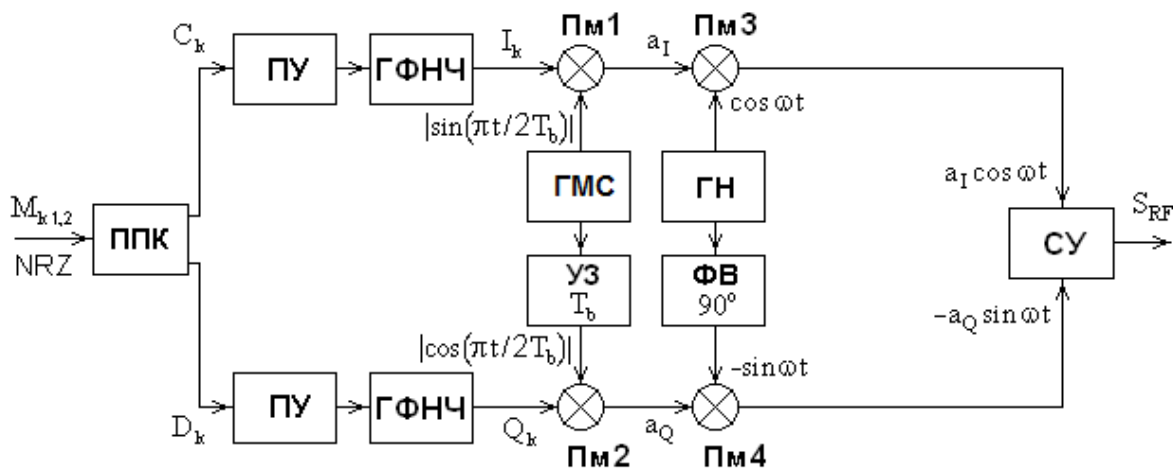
$C_k$
ПУ
ГФНЧ
$I_k$
Пм1
$a_I$
Пм3
$|\sin(\pi t/2T_b)|$
$\cos\omega t$
$M_{k\,1,2}$
NRZ
ППК
ГМС
ГН
$a_I\cos\omega t$
$S_{RF}$
СУ
УЗ
$T_b$
ФВ
$90^o$
$-a_Q\sin\omega t$
$|\cos(\pi t/2T_b)|$
$-\sin\omega t$
$D_k$
ПУ
ГФНЧ
$Q_k$
$a_Q$
Пм2
Пм4